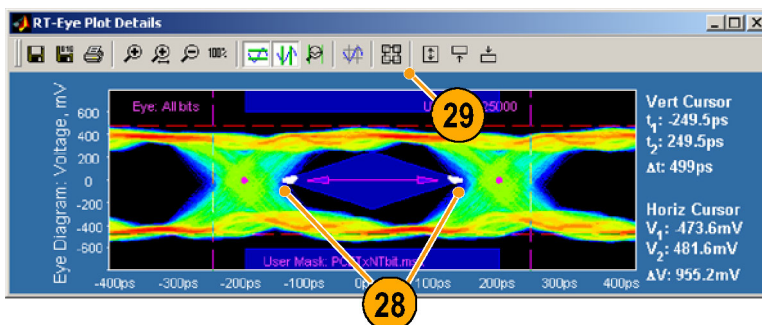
RT-Eye Plot Details

100%

Eye: All bits

U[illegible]25000

Vert Cursor
$t_1$: -249.5ps
$t_2$: 249.5ps
Δt: 499ps

Horiz Cursor
$V_1$: -473.6mV
$V_2$: 481.6mV
ΔV: 955.2mV

Eye Diagram: Voltage, mV

600
400
200
0
-200
-400
-600

User Mask: P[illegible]TxNTbit.m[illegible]

-400ps -300ps -200ps -100ps 0p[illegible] 100ps 200ps 300ps 400ps

29

28